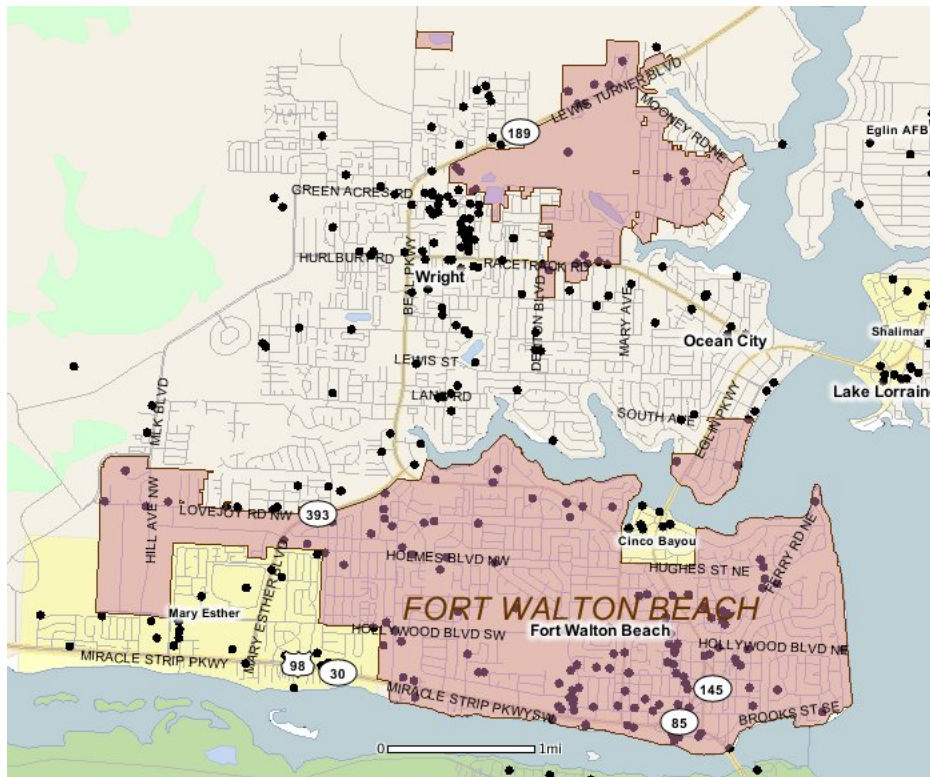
LEWIS TURNER BLVD
MOONEY RD NE
189
Eglin AFB
GREEN ACRES RD
HURLBURT RD
RACETRACK RD
Wright
BEAL PKWY
DENTON BLVD
MARY AVE
Ocean City
Shalimar
LEWIS ST
LANG RD
Lake Lorraine
MLK BLVD
SOUTH AVE
EGLIN PKWY
LOVEJOY RD NW
393
HILL AVE NW
Cinco Bayou
HOLMES BLVD NW
HUGHES ST NE
PERRY RD NE
MARY ESTHER BLVD
FORT WALTON BEACH
Mary Esther
Fort Walton Beach
HOLLYWOOD BLVD SW
HOLLYWOOD BLVD NE
MIRACLE STRIP PKWY
98
30
MIRACLE STRIP PKWY SW
145
85
BROOKS ST SE
0
1mi